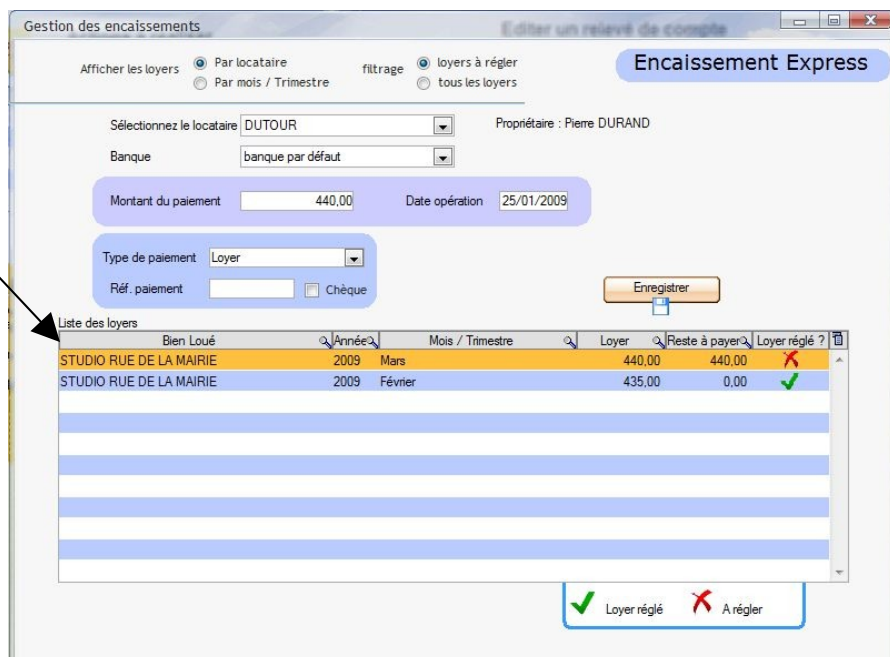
Gestion des encaissements

Editer un relevé de compte

Afficher les loyers
Par locataire
Par mois / Trimestre

filtrage
loyers à régler
tous les loyers

Encaissement Express

Sélectionnez le locataire DUTOUR

Propriétaire : Pierre DURAND

Banque banque par défaut

Montant du paiement 440,00

Date opération 25/01/2009

Type de paiement Loyer

Réf. paiement

Chèque

Enregistrer

Liste des loyers

| Bien Loué | Année | Mois / Trimestre | Loyer | Reste à payer | Loyer réglé ? |
|---|---|---|---|---|---|
| STUDIO RUE DE LA MAIRIE | 2009 | Mars | 440,00 | 440,00 | |
| STUDIO RUE DE LA MAIRIE | 2009 | Février | 435,00 | 0,00 | |

Loyer réglé
A régler